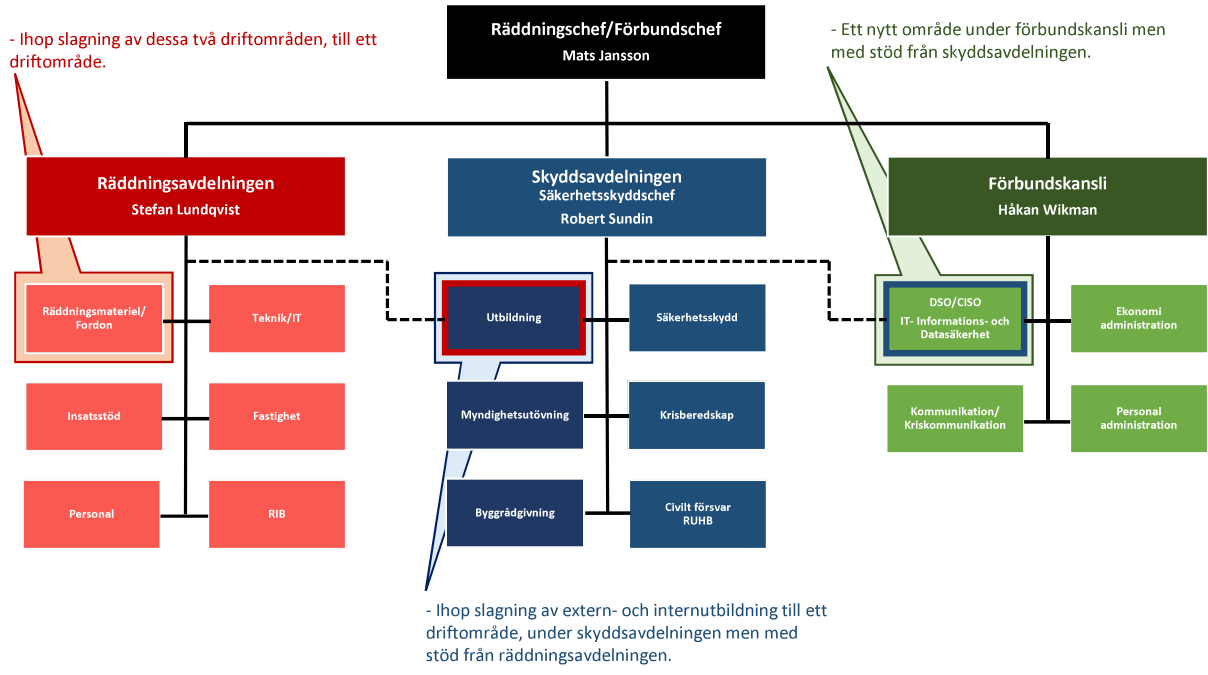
Räddningschef/Förbundschef
Mats Jansson

- Ihop slagning av dessa två driftområden, till ett driftområde.

- Ett nytt område under förbundskansli men med stöd från skyddsavdelningen.

Räddningsavdelningen
Stefan Lundqvist

Skyddsavdelningen
Säkerhetsskyddschef
Robert Sundin

Förbundskansli
Håkan Wikman

Räddningsmateriel/ Fordon

Teknik/IT

Insatsstöd

Fastighet

Personal

RIB

Utbildning

Säkerhetsskydd

Myndighetsutövning

Krisberedskap

Byggrådgivning

Civilt försvar RUHB

DSO/CISO
IT- Informations- och Datasäkerhet

Ekonomi administration

Kommunikation/ Kriskommunikation

Personal administration

- Ihop slagning av extern- och internutbildning till ett driftområde, under skyddsavdelningen men med stöd från räddningsavdelningen.